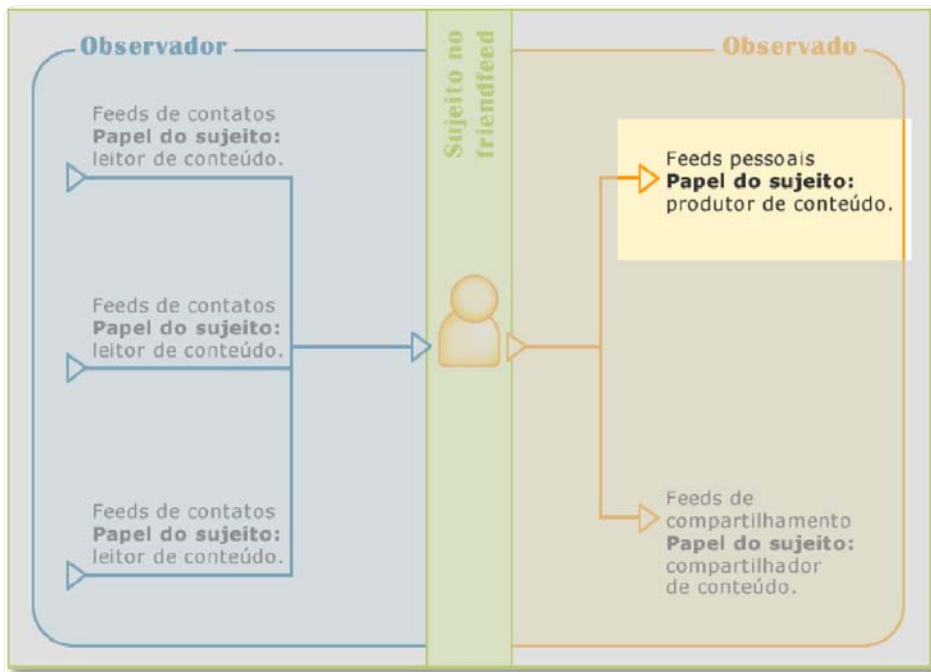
Observador

Feeds de contatos
**Papel do sujeito:**
leitor de conteúdo.

Feeds de contatos
**Papel do sujeito:**
leitor de conteúdo.

Feeds de contatos
**Papel do sujeito:**
leitor de conteúdo.

Sujeito no friendfeed

Observado

Feeds pessoais
**Papel do sujeito:**
produtor de conteúdo.

Feeds de compartilhamento
**Papel do sujeito:**
compartilhador de conteúdo.